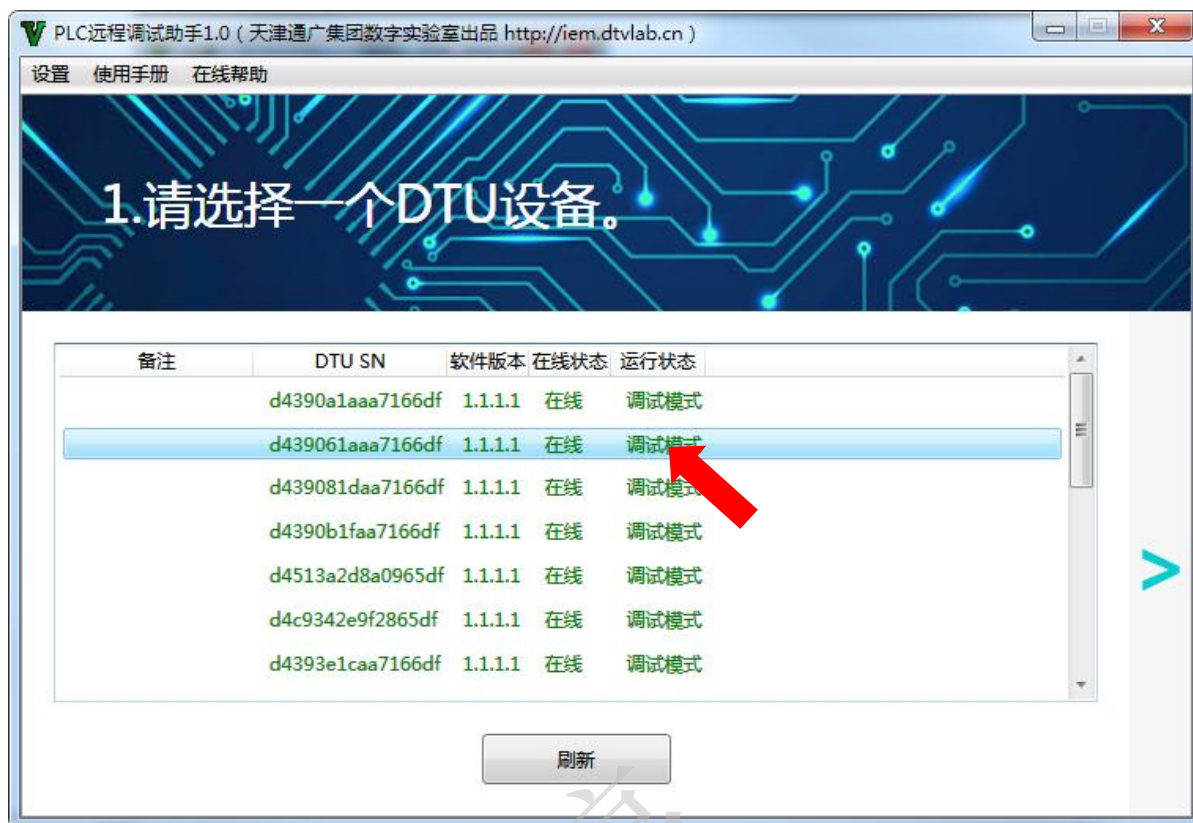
PLC远程调试助手1.0（天津通广集团数字实验室出品 http://iem.dtvlab.cn）

设置 使用手册 在线帮助

1.请选择一个DTU设备。

| 备注 | DTU SN | 软件版本 | 在线状态 | 运行状态 |
|---|---|---|---|---|
| | d4390a1aaa7166df | 1.1.1.1 | 在线 | 调试模式 |
| | d439061aaa7166df | 1.1.1.1 | 在线 | 调试模式 |
| | d439081daa7166df | 1.1.1.1 | 在线 | 调试模式 |
| | d4390b1faa7166df | 1.1.1.1 | 在线 | 调试模式 |
| | d4513a2d8a0965df | 1.1.1.1 | 在线 | 调试模式 |
| | d4c9342e9f2865df | 1.1.1.1 | 在线 | 调试模式 |
| | d4393e1caa7166df | 1.1.1.1 | 在线 | 调试模式 |

>

刷新